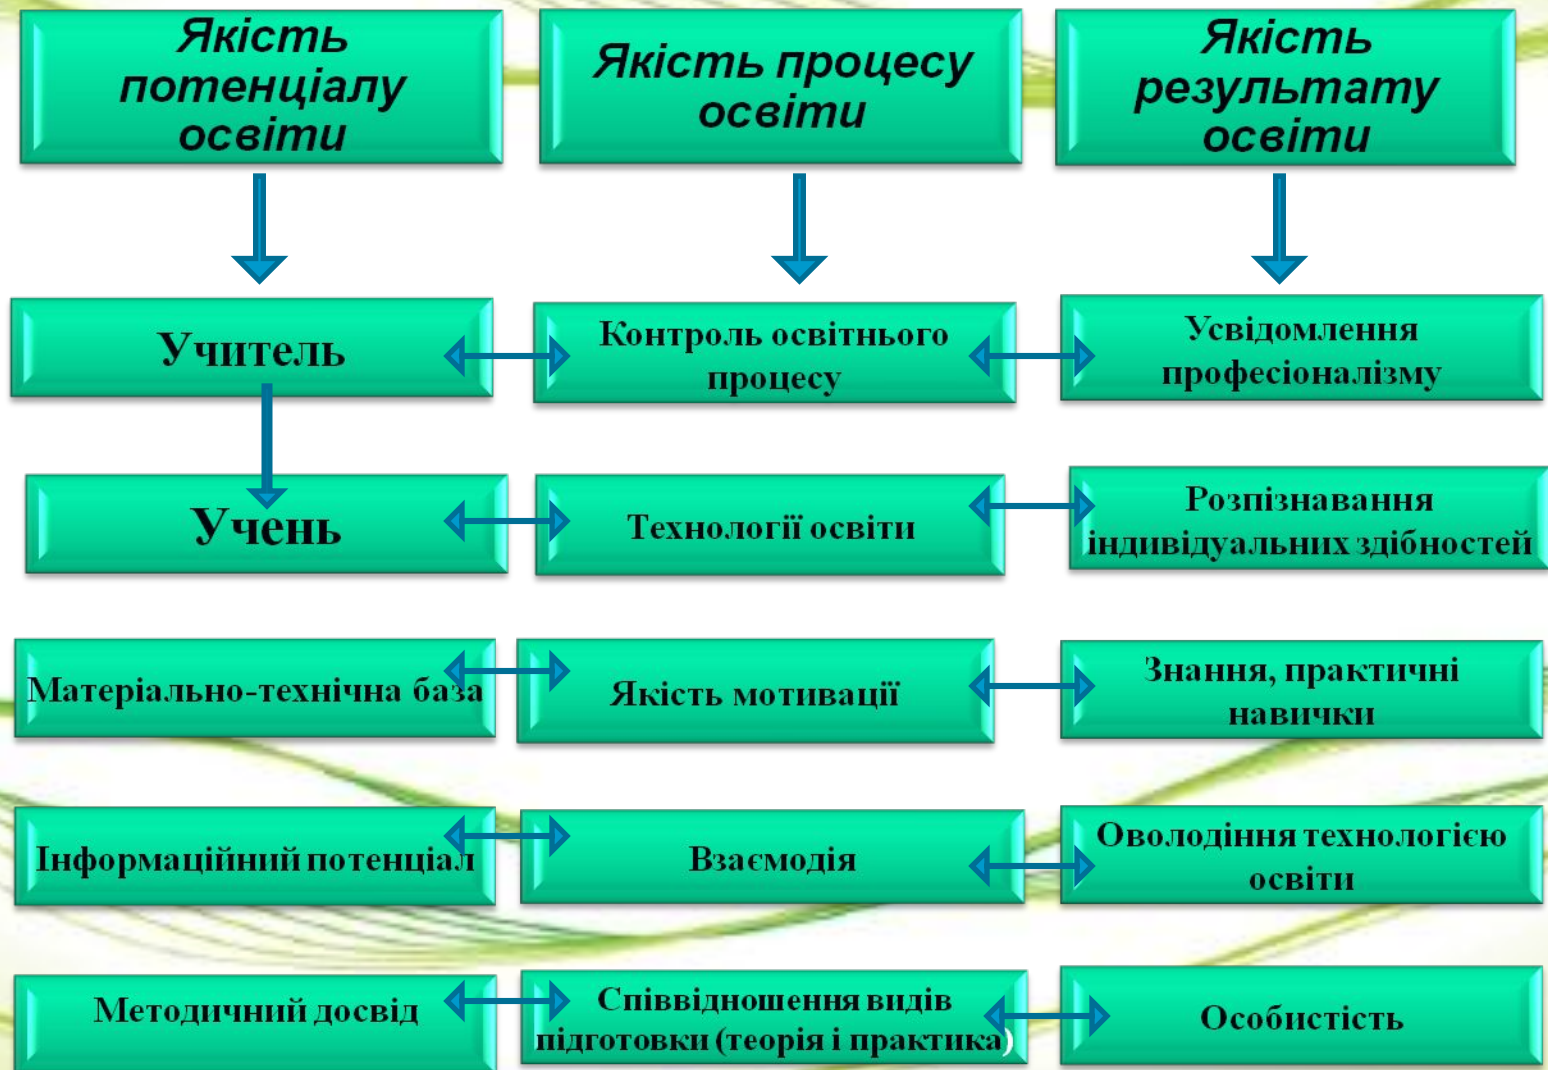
Якість потенціалу освіти

Якість процесу освіти

Якість результату освіти

Учитель

Контроль освітнього процесу

Усвідомлення професіоналізму

Учень

Технології освіти

Розпізнавання індивідуальних здібностей

Матеріально-технічна база

Якість мотивації

Знання, практичні навички

Інформаційний потенціал

Взаємодія

Оволодіння технологією освіти

Методичний досвід

Співвідношення видів підготовки (теорія і практика)

Особистість